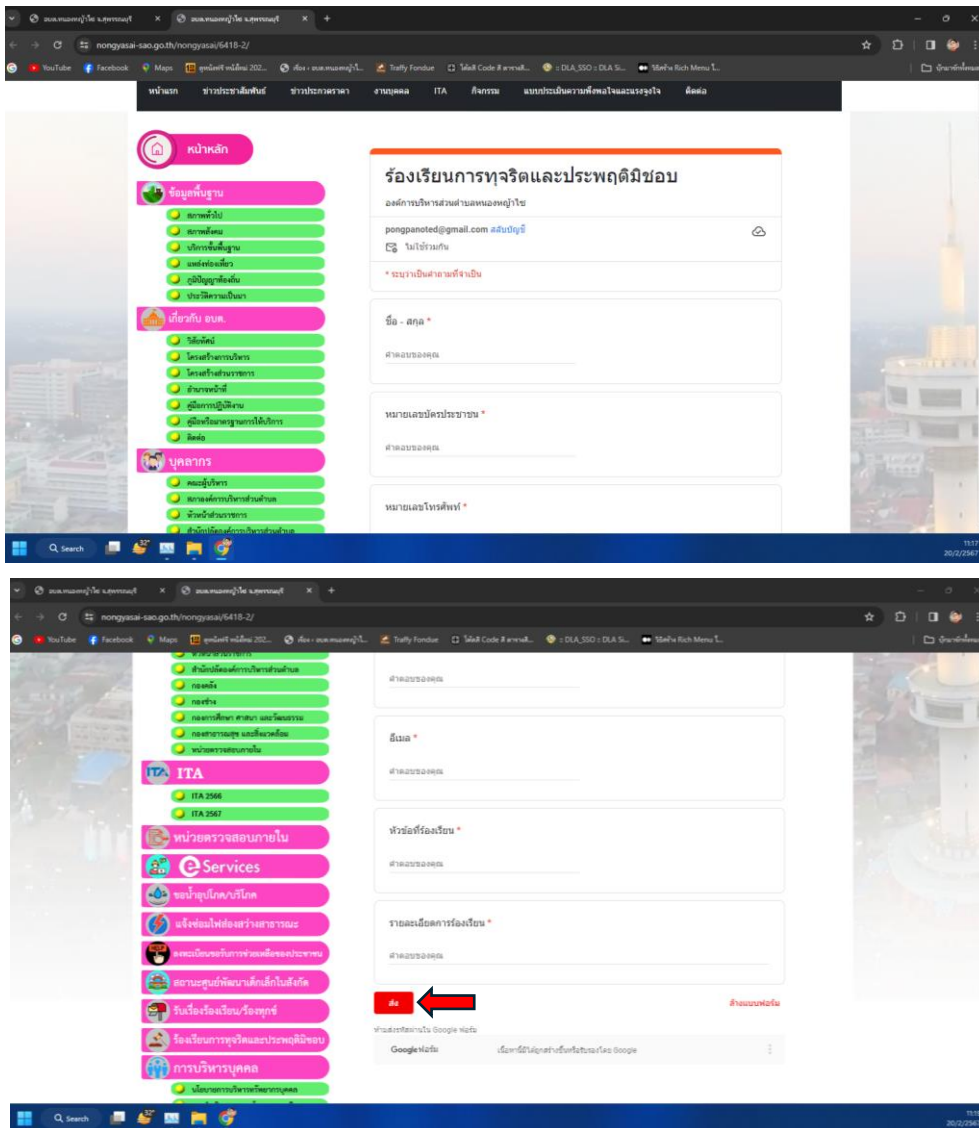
อบต.หนองหญ้าไซ จ.สุพรรณบุรี
อบต.หนองหญ้าไซ จ.สุพรรณบุรี
nongyasai-sao.go.th/nongyasai/6418-2/
YouTube Facebook Maps Traffy Fondue DLA_SSO :: DLA Si... Rich Menu

หน้าแรก ข่าวประชาสัมพันธ์ ข่าวประกวดราคา งานบุคคล ITA กิจกรรม แบบประเมินความพึงพอใจและแรงจูงใจ ติดต่อ

หน้าหลัก
ข้อมูลพื้นฐาน
สภาพทั่วไป
สภาพสังคม
บริการขั้นพื้นฐาน
แหล่งท่องเที่ยว
ภูมิปัญญาท้องถิ่น
ประวัติความเป็นมา
เกี่ยวกับ อบต.
วิสัยทัศน์
โครงสร้างการบริหาร
โครงสร้างส่วนราชการ
อำนาจหน้าที่
คู่มือการปฏิบัติงาน
คู่มือหรือมาตรฐานการให้บริการ
ติดต่อ
บุคลากร
คณะผู้บริหาร
สภาองค์การบริหารส่วนตำบล
หัวหน้าส่วนราชการ
สำนักปลัดองค์การบริหารส่วนตำบล

ร้องเรียนการทุจริตและประพฤติมิชอบ
องค์การบริหารส่วนตำบลหนองหญ้าไซ
pongpanoted@gmail.com สลับบัญชี
ไม่ใช้ร่วมกัน
* ระบุว่าเป็นคำถามที่จำเป็น
ชื่อ - สกุล *
คำตอบของคุณ
หมายเลขบัตรประชาชน *
คำตอบของคุณ
หมายเลขโทรศัพท์ *

Search
11:17
20/2/2567

สำนักปลัดองค์การบริหารส่วนตำบล
กองคลัง
กองช่าง
กองการศึกษา ศาสนา และวัฒนธรรม
กองสาธารณสุข และสิ่งแวดล้อม
หน่วยตรวจสอบภายใน
ITA
ITA 2566
ITA 2567
หน่วยตรวจสอบภายใน
e Services
ขอน้ำอุปโภค/บริโภค
แจ้งซ่อมไฟส่องสว่างสาธารณะ
ลงทะเบียนขอรับการช่วยเหลือของประชาชน
สถานะศูนย์พัฒนาเด็กเล็กในสังกัด
รับเรื่องร้องเรียน/ร้องทุกข์
ร้องเรียนการทุจริตและประพฤติมิชอบ
การบริหารบุคคล
นโยบายการบริหารทรัพยากรบุคคล

คำตอบของคุณ
อีเมล *
คำตอบของคุณ
หัวข้อที่ร้องเรียน *
คำตอบของคุณ
รายละเอียดการร้องเรียน *
คำตอบของคุณ
ส่ง
ล้างแบบฟอร์ม
ห้ามส่งรหัสผ่านใน Google ฟอร์ม
Google ฟอร์ม
เนื้อหานี้มิได้ถูกสร้างขึ้นหรือรับรองโดย Google

Search
20/2/2567